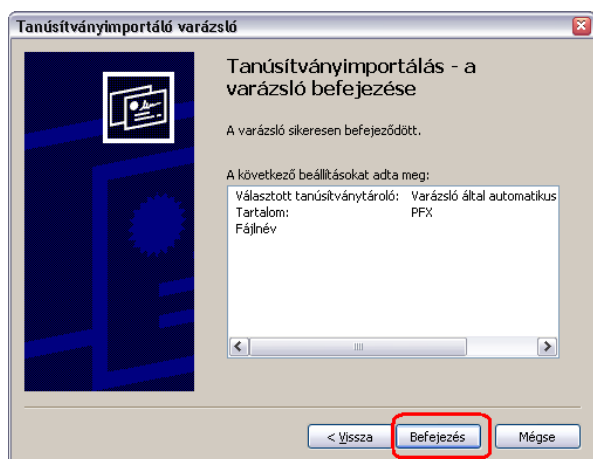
Tanúsítványimportáló varázsló

Tanúsítványimportálás - a varázsló befejezése

A varázsló sikeresen befejeződött.

A következő beállításokat adta meg:

| | |
|---|---|
| Választott tanúsítványtároló: | Varázsló által automatikus |
| Tartalom: | PFX |
| Fájlnév | |

< Vissza | Befejezés | Mégse